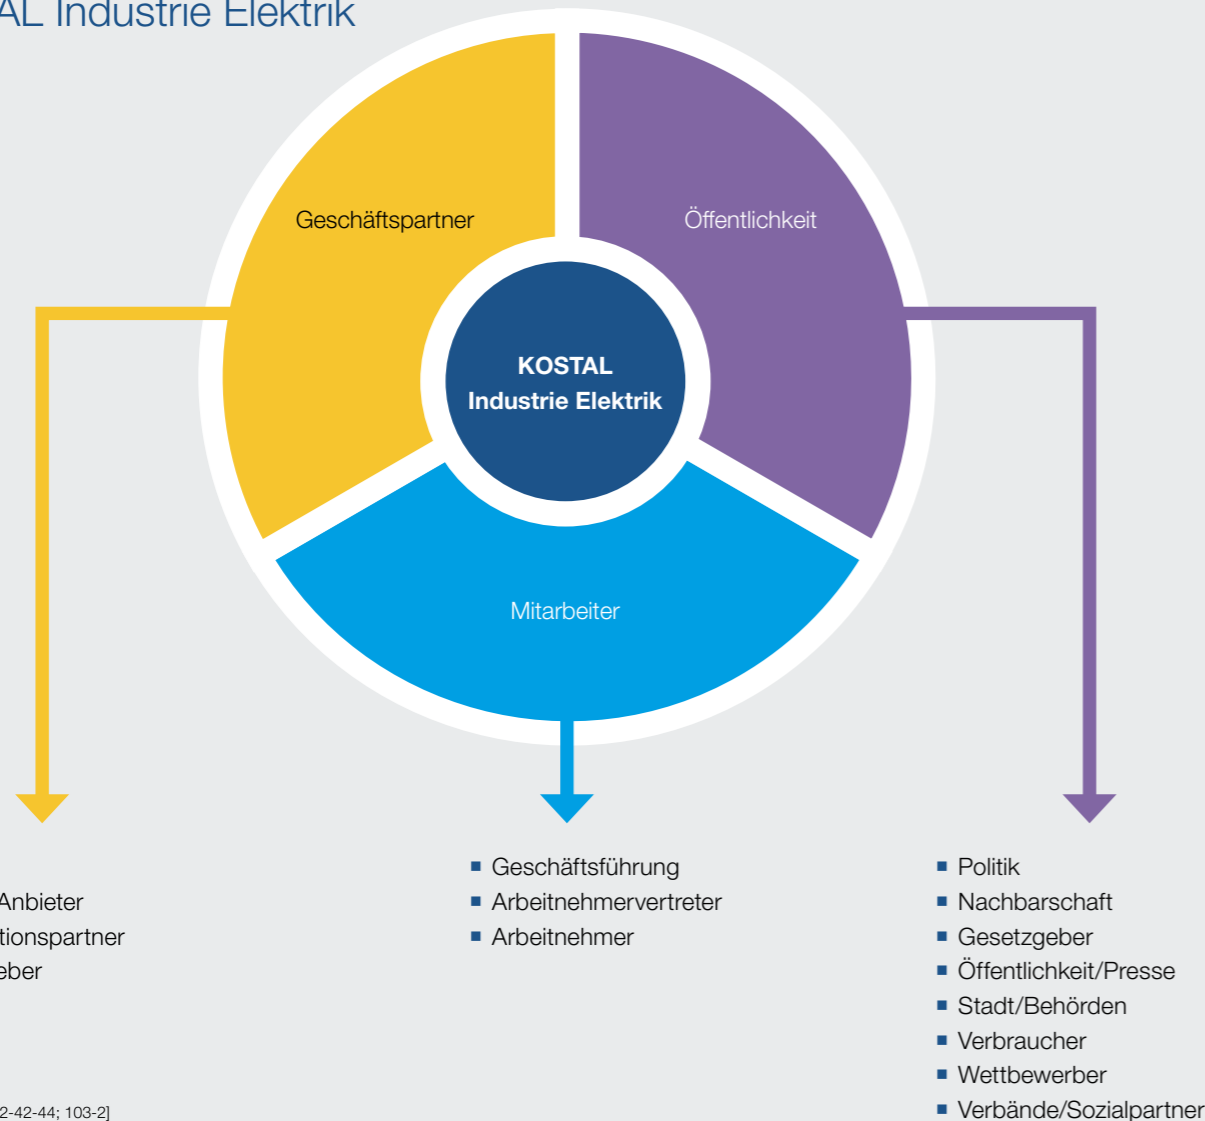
AL Industrie Elektrik

Geschäftspartner

Öffentlichkeit

KOSTAL
Industrie Elektrik

Mitarbeiter

Anbieter
tionspartner
eber

- Geschäftsführung
- Arbeitnehmervertreter
- Arbeitnehmer

- Politik
- Nachbarschaft
- Gesetzgeber
- Öffentlichkeit/Presse
- Stadt/Behörden
- Verbraucher
- Wettbewerber
- Verbände/Sozialpartner

2-42-44; 103-2]